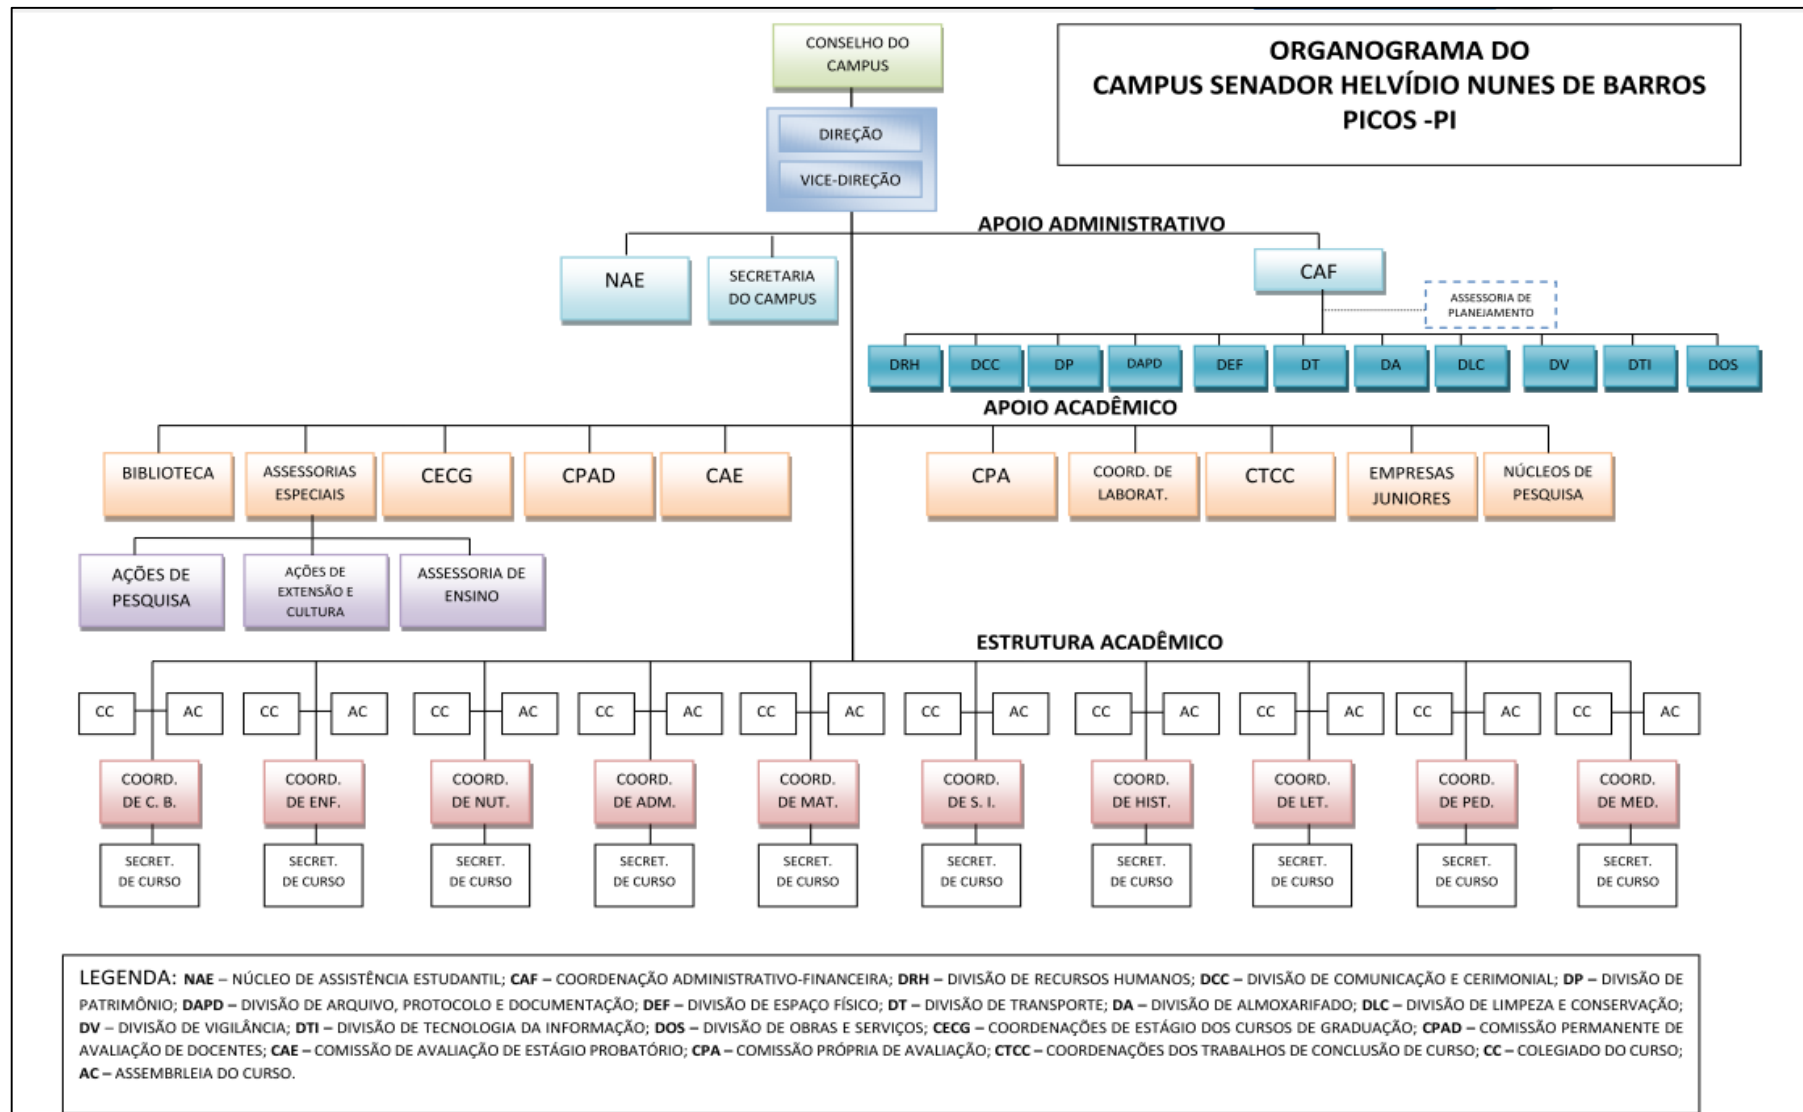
ORGANOGRAMA DO
CAMPUS SENADOR HELVÍDIO NUNES DE BARROS
PICOS -PI

CONSELHO DO CAMPUS

DIREÇÃO

VICE-DIREÇÃO

APOIO ADMINISTRATIVO

NAE

SECRETARIA DO CAMPUS

CAF

ASSESSORIA DE PLANEJAMENTO

DRH DCC DP DAPD DEF DT DA DLC DV DTI DOS

APOIO ACADÊMICO

BIBLIOTECA

ASSESSORIAS ESPECIAIS

CECG

CPAD

CAE

CPA

COORD. DE LABORAT.

CTCC

EMPRESAS JUNIORES

NÚCLEOS DE PESQUISA

AÇÕES DE PESQUISA

AÇÕES DE EXTENSÃO E CULTURA

ASSESSORIA DE ENSINO

ESTRUTURA ACADÊMICO

CC AC CC AC CC AC CC AC CC AC CC AC CC AC CC AC CC AC CC AC

COORD. DE C. B.

COORD. DE ENF.

COORD. DE NUT.

COORD. DE ADM.

COORD. DE MAT.

COORD. DE S. I.

COORD. DE HIST.

COORD. DE LET.

COORD. DE PED.

COORD. DE MED.

SECRET. DE CURSO SECRET. DE CURSO SECRET. DE CURSO SECRET. DE CURSO SECRET. DE CURSO SECRET. DE CURSO SECRET. DE CURSO SECRET. DE CURSO SECRET. DE CURSO SECRET. DE CURSO

LEGENDA: NAE – NÚCLEO DE ASSISTÊNCIA ESTUDANTIL; CAF – COORDENAÇÃO ADMINISTRATIVO-FINANCEIRA; DRH – DIVISÃO DE RECURSOS HUMANOS; DCC – DIVISÃO DE COMUNICAÇÃO E CERIMONIAL; DP – DIVISÃO DE PATRIMÔNIO; DAPD – DIVISÃO DE ARQUIVO, PROTOCOLO E DOCUMENTAÇÃO; DEF – DIVISÃO DE ESPAÇO FÍSICO; DT – DIVISÃO DE TRANSPORTE; DA – DIVISÃO DE ALMOXARIFADO; DLC – DIVISÃO DE LIMPEZA E CONSERVAÇÃO; DV – DIVISÃO DE VIGILÂNCIA; DTI – DIVISÃO DE TECNOLOGIA DA INFORMAÇÃO; DOS – DIVISÃO DE OBRAS E SERVIÇOS; CECG – COORDENAÇÕES DE ESTÁGIO DOS CURSOS DE GRADUAÇÃO; CPAD – COMISSÃO PERMANENTE DE AVALIAÇÃO DE DOCENTES; CAE – COMISSÃO DE AVALIAÇÃO DE ESTÁGIO PROBATÓRIO; CPA – COMISSÃO PRÓPRIA DE AVALIAÇÃO; CTCC – COORDENAÇÕES DOS TRABALHOS DE CONCLUSÃO DE CURSO; CC – COLEGIADO DO CURSO; AC – ASSEMBRLEIA DO CURSO.